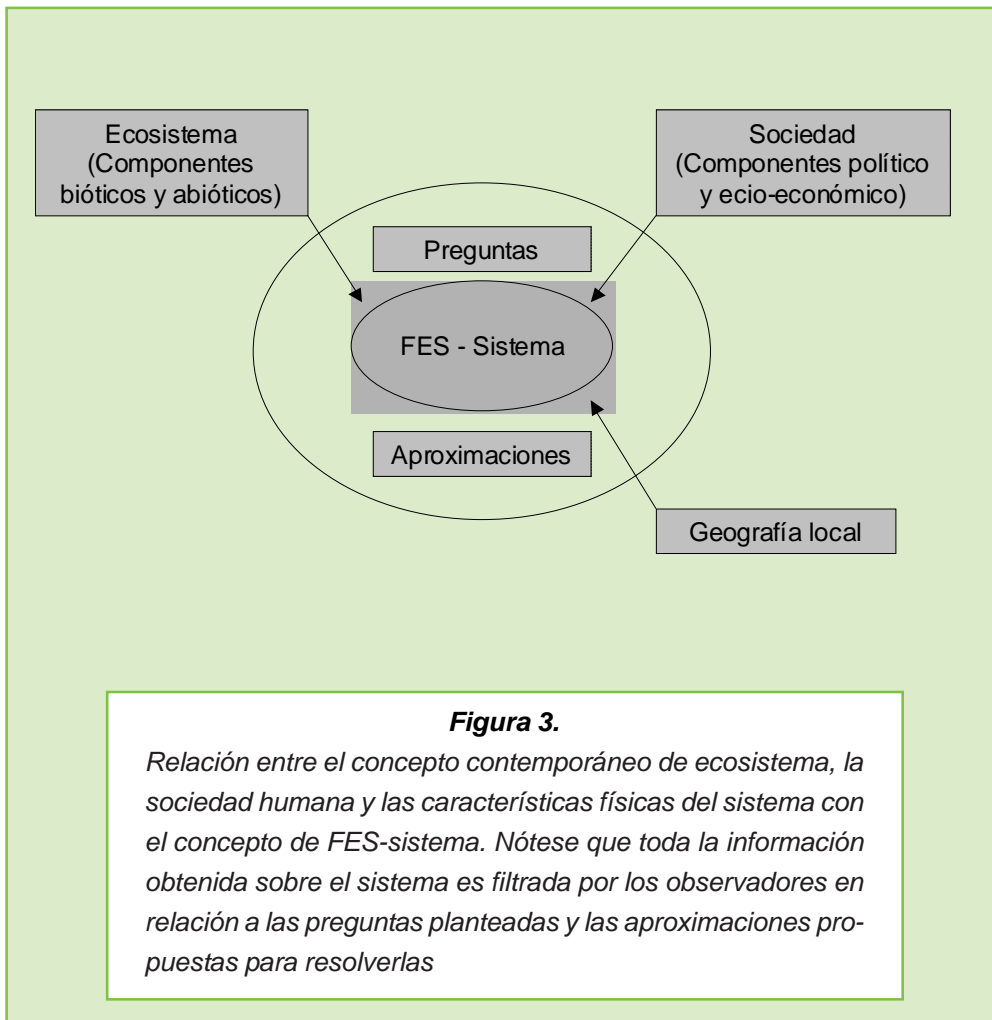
Ecosistema (Componentes bióticos y abióticos)

Sociedad (Componentes político y ecio-económico)

Preguntas

FES - Sistema

Aproximaciones

Geografía local

**Figura 3.**

*Relación entre el concepto contemporáneo de ecosistema, la sociedad humana y las características físicas del sistema con el concepto de FES-sistema. Nótese que toda la información obtenida sobre el sistema es filtrada por los observadores en relación a las preguntas planteadas y las aproximaciones propuestas para resolverlas*